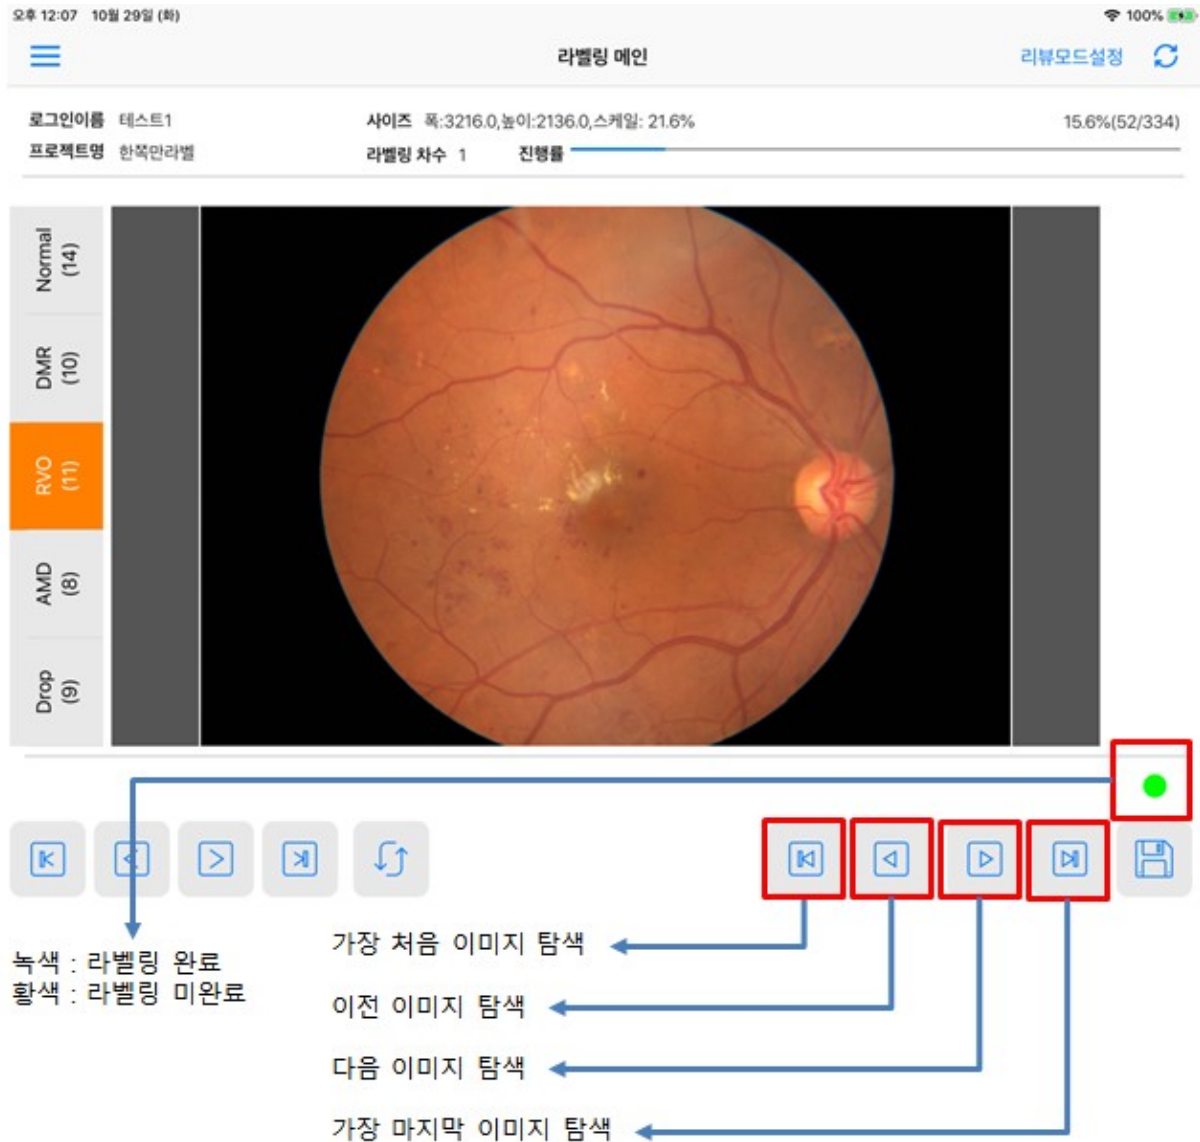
오후 12:07 10월 29일 (화)
100%

라벨링 메인
리뷰모드설정

로그인이름 테스트1
프로젝트명 한쪽만라벨
사이즈 폭:3216.0,높이:2136.0,스케일: 21.6%
라벨링 차수 1
진행률
15.6%(52/334)

Normal (14)
DMR (10)
RVO (11)
AMD (8)
Drop (9)

녹색 : 라벨링 완료
황색 : 라벨링 미완료

가장 처음 이미지 탐색
이전 이미지 탐색
다음 이미지 탐색
가장 마지막 이미지 탐색